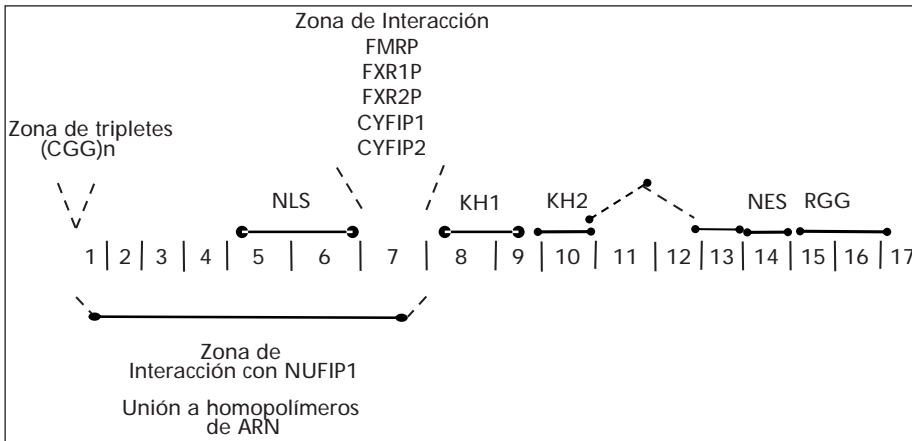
Zona de Interacción
FMRP
FXR1P
FXR2P
CYFIP1
CYFIP2

Zona de tripletes
(CGG)n

NLS

KH1

KH2

NES

RGG

1 | 2 | 3 | 4 | 5 | 6 | 7 | 8 | 9 | 10 | 11 | 12 | 13 | 14 | 15 | 16 | 17

Zona de
Interacción con NUFIP1

Unión a homopolímeros
de ARN